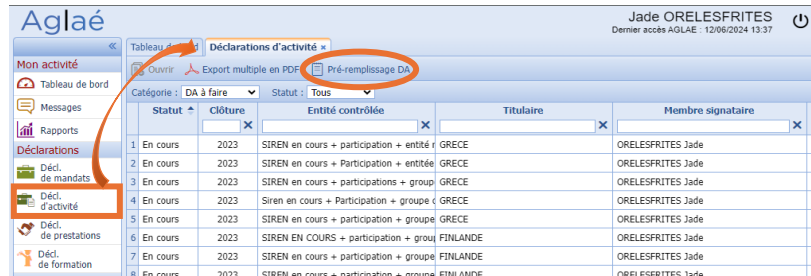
Aglaé

Jade ORELESFRITES
Dernier accès AGLAE : 12/06/2024 13:37

«
Mon activité
Tableau de bord
Messages
Rapports
Déclarations
Décl. de mandats
Décl. d'activité
Décl. de prestations
Décl. de formation

Tableau de bord | Déclarations d'activité ×

Ouvrir | Export multiple en PDF | Pré-remplissage DA

Catégorie : DA à faire | Statut : Tous

| | Statut | Clôture | Entité contrôlée | Titulaire | Membre signataire |
|---|---|---|---|---|---|
| 1 | En cours | 2023 | SIREN en cours + participation + entité r | GRECE | ORELESFRITES Jade |
| 2 | En cours | 2023 | SIREN en cours + Participation + entitée | GRECE | ORELESFRITES Jade |
| 3 | En cours | 2023 | SIREN en cours + participations + group | GRECE | ORELESFRITES Jade |
| 4 | En cours | 2023 | Siren en cours + Participation + groupe ( | GRECE | ORELESFRITES Jade |
| 5 | En cours | 2023 | SIREN en cours + participation + groupe | GRECE | ORELESFRITES Jade |
| 6 | En cours | 2023 | SIREN EN COURS + participation + group | FINLANDE | ORELESFRITES Jade |
| 7 | En cours | 2023 | SIREN en cours + participation + groupe | FINLANDE | ORELESFRITES Jade |
| 8 | En cours | 2023 | SIREN en cours + participation + groupe | FINLANDE | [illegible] |